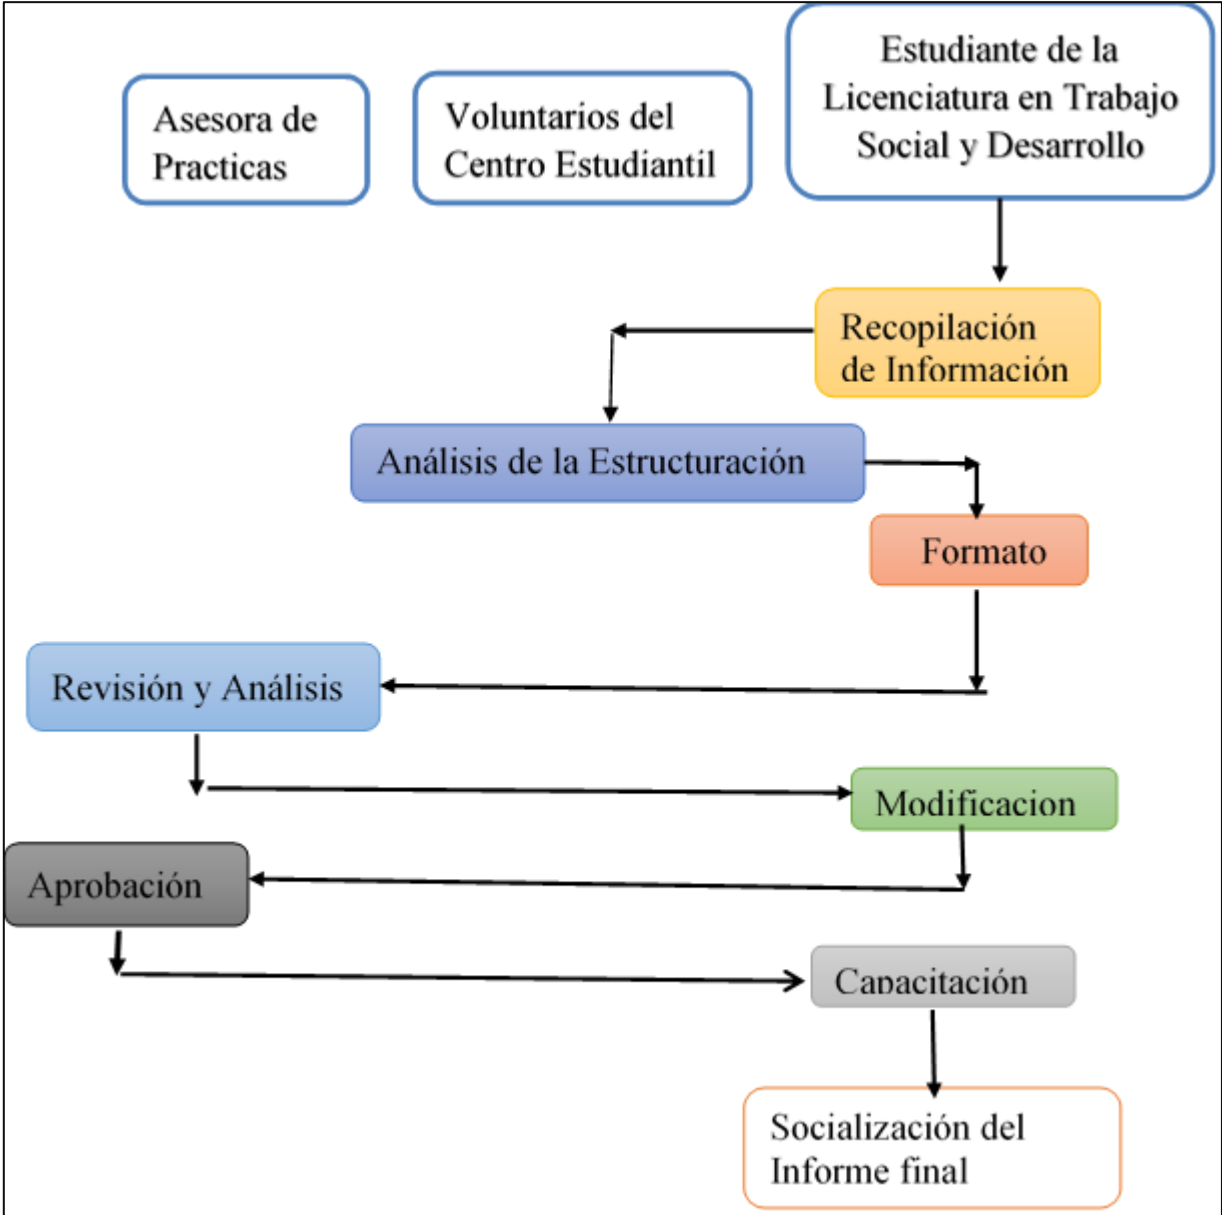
Asesora de Practicas

Voluntarios del Centro Estudiantil

Estudiante de la Licenciatura en Trabajo Social y Desarrollo

Recopilación de Información

Análisis de la Estructuración

Formato

Revisión y Análisis

Modificacion

Aprobación

Capacitación

Socialización del Informe final